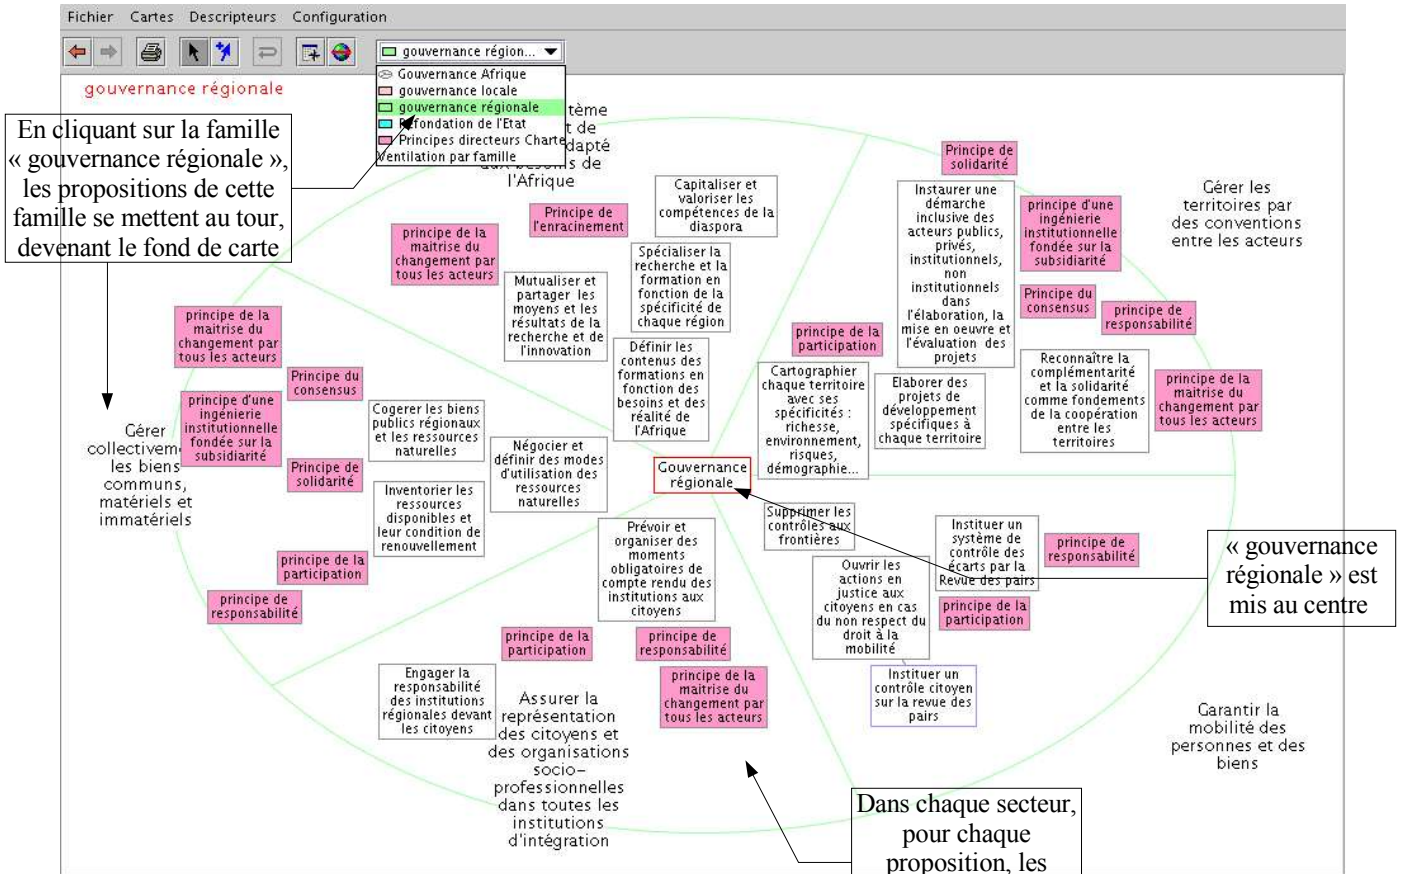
Fichier Cartes Descripteurs Configuration

gouvernance région...

Gouvernance Afrique
gouvernance locale
gouvernance régionale
Refondation de l'Etat
Principes directeurs Charte
Ventilation par famille

gouvernance régionale

En cliquant sur la famille « gouvernance régionale », les propositions de cette famille se mettent au tour, devenant le fond de carte

tème t de adapté aux besoins de l'Afrique

Principe de l'enracinement

Capitaliser et valoriser les compétences de la diaspora

Principe de solidarité

Instaurer une démarche inclusive des acteurs publics, privés, institutionnels, non institutionnels dans l'élaboration, la mise en oeuvre et l'évaluation des projets

principe d'une ingénierie institutionnelle fondée sur la subsidiarité

Gérer les territoires par des conventions entre les acteurs

principe de la maitrise du changement par tous les acteurs

Spécialiser la recherche et la formation en fonction de la spécificité de chaque région

Mutualiser et partager les moyens et les résultats de la recherche et de l'innovation

Principe du consensus

principe de responsabilité

principe de la participation

principe de la maitrise du changement par tous les acteurs

Définir les contenus des formations en fonction des besoins et des réalité de l'Afrique

Cartographier chaque territoire avec ses spécificités : richesse, environnement, risques, démographie...

Elaborer des projets de développement spécifiques à chaque territoire

Reconnaître la complémentarité et la solidarité comme fondements de la coopération entre les territoires

principe de la maitrise du changement par tous les acteurs

Principe du consensus

principe d'une ingénierie institutionnelle fondée sur la subsidiarité

Cogerer les biens publics régionaux et les ressources naturelles

Gérer collectivem les biens communs, matériels et immatériels

Principe de solidarité

Négocier et définir des modes d'utilisation des ressources naturelles

Gouvernance régionale

Inventorier les ressources disponibles et leur condition de renouvellement

Supprimer les contrôles aux frontières

Instituer un système de contrôle des écarts par la Revue des pairs

principe de responsabilité

« gouvernance régionale » est mis au centre

principe de la participation

principe de responsabilité

Prévoir et organiser des moments obligatoires de compte rendu des institutions aux citoyens

Ouvrir les actions en justice aux citoyens en cas du non respect du droit à la mobilité

principe de la participation

principe de la participation

principe de responsabilité

principe de la maitrise du changement par tous les acteurs

Instituer un contrôle citoyen sur la revue des pairs

Engager la responsabilité des institutions régionales devant les citoyens

Assurer la représentation des citoyens et des organisations socio-professionnelles dans toutes les institutions d'intégration

Garantir la mobilité des personnes et des biens

Dans chaque secteur, pour chaque proposition, les